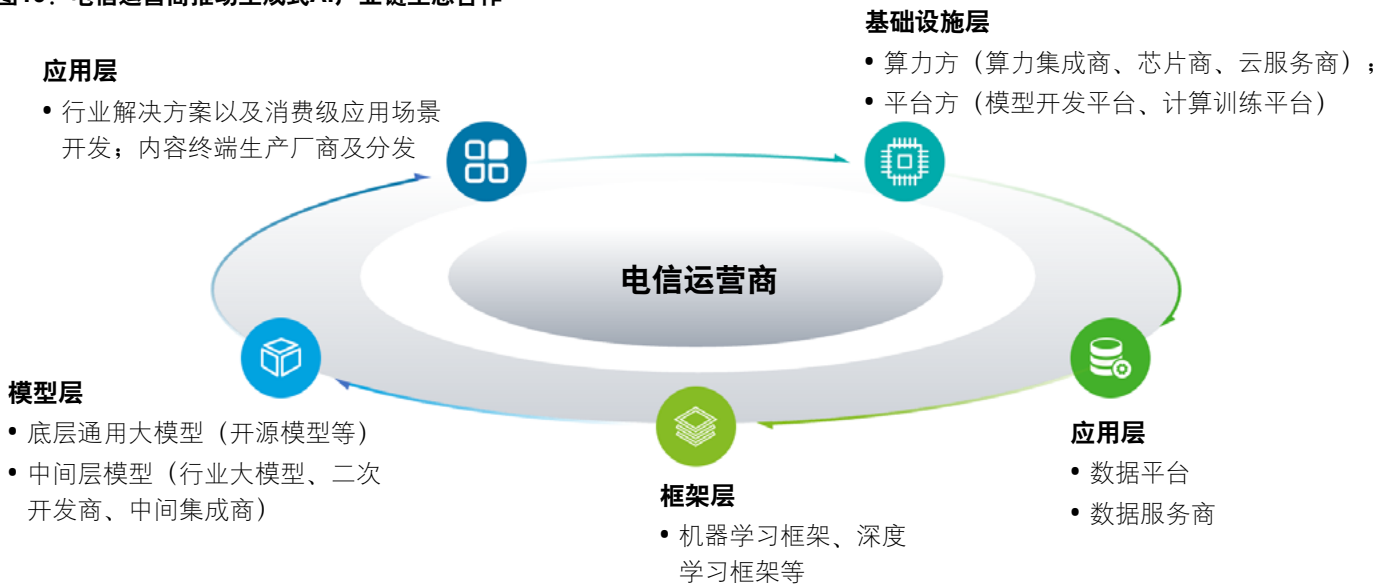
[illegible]

应用层

• 行业解决方案以及消费级应用场景开发；内容终端生产厂商及分发

基础设施层

• 算力方（算力集成商、芯片商、云服务商）；

• 平台方（模型开发平台、计算训练平台）

电信运营商

模型层

• 底层通用大模型（开源模型等）

• 中间层模型（行业大模型、二次开发商、中间集成商）

框架层

• 机器学习框架、深度学习框架等

应用层

• 数据平台

• 数据服务商